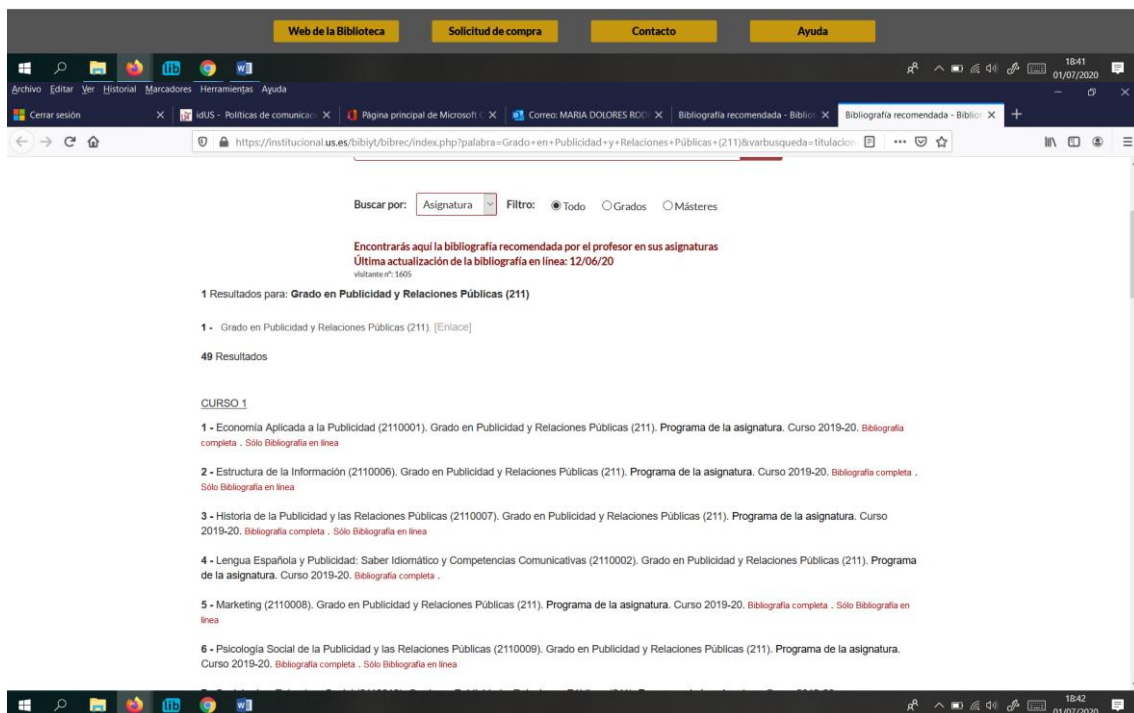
Web de la Biblioteca | Solicitud de compra | Contacto | Ayuda

18:41 01/07/2020

Archivo Editar Ver Historial Marcadores Herramientas Ayuda

Cerrar sesión
idUS - Políticas de comunicac
Página principal de Microsoft
Correo: MARIA DOLORES ROD
Bibliografía recomendada - Biblio
Bibliografía recomendada - Biblio

https://institucional.us.es/bibiyt/bibrec/index.php?palabra=Grado+en+Publicidad+y+Relaciones+Públicas+(211)&varbusqueda=titulacion

Buscar por: Asignatura Filtro: Todo Grados Másteres

Encontrarás aquí la bibliografía recomendada por el profesor en sus asignaturas
Última actualización de la bibliografía en línea: 12/06/20
visitante nº: 1605

1 Resultados para: Grado en Publicidad y Relaciones Públicas (211)

1 - Grado en Publicidad y Relaciones Públicas (211). [Enlace]

49 Resultados

CURSO 1

1 - Economía Aplicada a la Publicidad (2110001). Grado en Publicidad y Relaciones Públicas (211). Programa de la asignatura. Curso 2019-20. Bibliografía completa . Sólo Bibliografía en línea

2 - Estructura de la Información (2110006). Grado en Publicidad y Relaciones Públicas (211). Programa de la asignatura. Curso 2019-20. Bibliografía completa . Sólo Bibliografía en línea

3 - Historia de la Publicidad y las Relaciones Públicas (2110007). Grado en Publicidad y Relaciones Públicas (211). Programa de la asignatura. Curso 2019-20. Bibliografía completa . Sólo Bibliografía en línea

4 - Lengua Española y Publicidad: Saber Idiomático y Competencias Comunicativas (2110002). Grado en Publicidad y Relaciones Públicas (211). Programa de la asignatura. Curso 2019-20. Bibliografía completa .

5 - Marketing (2110008). Grado en Publicidad y Relaciones Públicas (211). Programa de la asignatura. Curso 2019-20. Bibliografía completa . Sólo Bibliografía en línea

6 - Psicología Social de la Publicidad y las Relaciones Públicas (2110009). Grado en Publicidad y Relaciones Públicas (211). Programa de la asignatura. Curso 2019-20. Bibliografía completa . Sólo Bibliografía en línea

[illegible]

18:42 01/07/2020